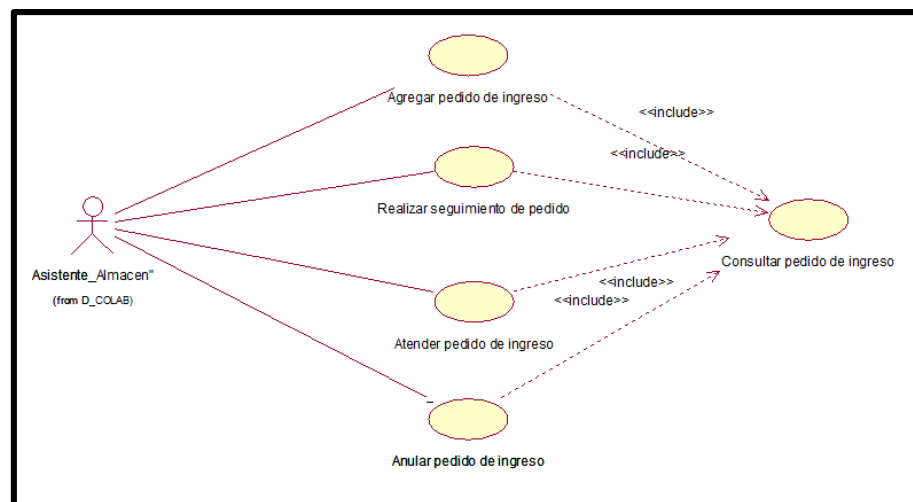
Agregar pedido de ingreso

<<include>>

<<include>>

Realizar seguimiento de pedido

Asistente_Almacen"

(from D_COLAB)

Consultar pedido de ingreso

<<include>>

<<include>>

Atender pedido de ingreso

Anular pedido de ingreso